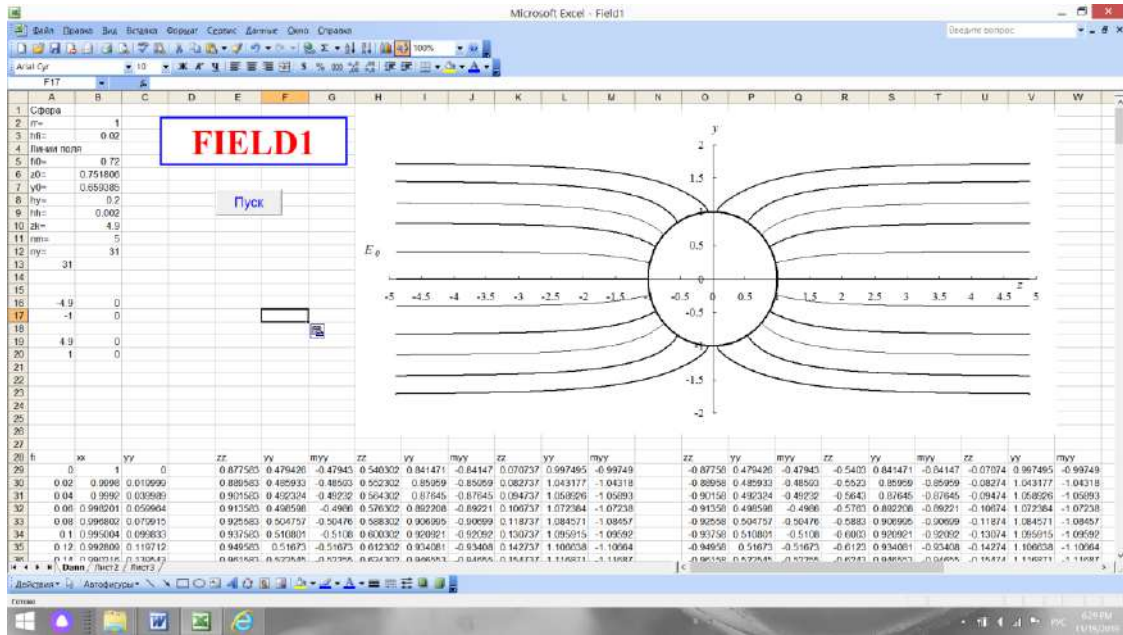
Microsoft Excel - Field1

Файл Правка Вид Вставка Формат Сервис Данные Окно Справка

Введите вопрос

Arial Cyr 10 100%

F17

| | A | B | C |
|---|---|---|---|
| 1 | Сфера | | |
| 2 | rr= | 1 | |
| 3 | hfi= | 0.02 | |
| 4 | Линия поля | | |
| 5 | fi0= | 0.72 | |
| 6 | z0= | 0.751806 | |
| 7 | y0= | 0.659385 | |
| 8 | hy= | 0.2 | |
| 9 | hh= | 0.002 | |
| 10 | zk= | 4.9 | |
| 11 | nn= | 5 | |
| 12 | ny= | 31 | |
| 13 | 31 | | |
| 16 | -4.9 | 0 | |
| 17 | -1 | 0 | |
| 19 | 4.9 | 0 | |
| 20 | 1 | 0 | |

FIELD1

Пуск

y

2

1.5

0.5

$E_\theta$

z

-5 -4.5 -4 -3.5 -3 -2.5 -2 -1.5 -0.5 0 0.5 1.5 2 2.5 3 3.5 4 4.5 5

-0.5

-1.5

-2

| fi | xx | yy | zz | yy | myy | zz | yy | myy | zz | yy | myy | zz | yy | myy | zz | yy | myy | zz | yy | myy |
|---|---|---|---|---|---|---|---|---|---|---|---|---|---|---|---|---|---|---|---|---|
| 0 | 1 | 0 | 0.877583 | 0.479426 | -0.47943 | 0.540302 | 0.841471 | -0.84147 | 0.070737 | 0.997495 | -0.99749 | -0.87758 | 0.479426 | -0.47943 | -0.5403 | 0.841471 | -0.84147 | -0.07074 | 0.997495 | -0.99749 |
| 0.02 | 0.9998 | 0.019999 | 0.889583 | 0.485933 | -0.48593 | 0.552302 | 0.85959 | -0.85959 | 0.082737 | 1.043177 | -1.04318 | -0.88958 | 0.485933 | -0.48593 | -0.5523 | 0.85959 | -0.85959 | -0.08274 | 1.043177 | -1.04318 |
| 0.04 | 0.9992 | 0.039989 | 0.901583 | 0.492324 | -0.49232 | 0.564302 | 0.87645 | -0.87645 | 0.094737 | 1.058926 | -1.05893 | -0.90158 | 0.492324 | -0.49232 | -0.5643 | 0.87645 | -0.87645 | -0.09474 | 1.058926 | -1.05893 |
| 0.06 | 0.998201 | 0.059964 | 0.913583 | 0.498596 | -0.4986 | 0.576302 | 0.892208 | -0.89221 | 0.106737 | 1.072384 | -1.07238 | -0.91358 | 0.498596 | -0.4986 | -0.5763 | 0.892208 | -0.89221 | -0.10674 | 1.072384 | -1.07238 |
| 0.08 | 0.996802 | 0.079915 | 0.925583 | 0.504757 | -0.50476 | 0.588302 | 0.906995 | -0.90699 | 0.118737 | 1.084571 | -1.08457 | -0.92558 | 0.504757 | -0.50476 | -0.5883 | 0.906995 | -0.90699 | -0.11874 | 1.084571 | -1.08457 |
| 0.1 | 0.995004 | 0.099833 | 0.937583 | 0.510801 | -0.5108 | 0.600302 | 0.920921 | -0.92092 | 0.130737 | 1.095915 | -1.09592 | -0.93758 | 0.510801 | -0.5108 | -0.6003 | 0.920921 | -0.92092 | -0.13074 | 1.095915 | -1.09592 |
| 0.12 | 0.992809 | 0.119712 | 0.949583 | 0.51673 | -0.51673 | 0.612302 | 0.934081 | -0.93408 | 0.142737 | 1.106638 | -1.10664 | -0.94958 | 0.51673 | -0.51673 | -0.6123 | 0.934081 | -0.93408 | -0.14274 | 1.106638 | -1.10664 |
| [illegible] | | | | | | | | | | | | | | | | | | | | |

Dann / Лист2 / Лист3 /

Действия Автофигуры

Готово

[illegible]